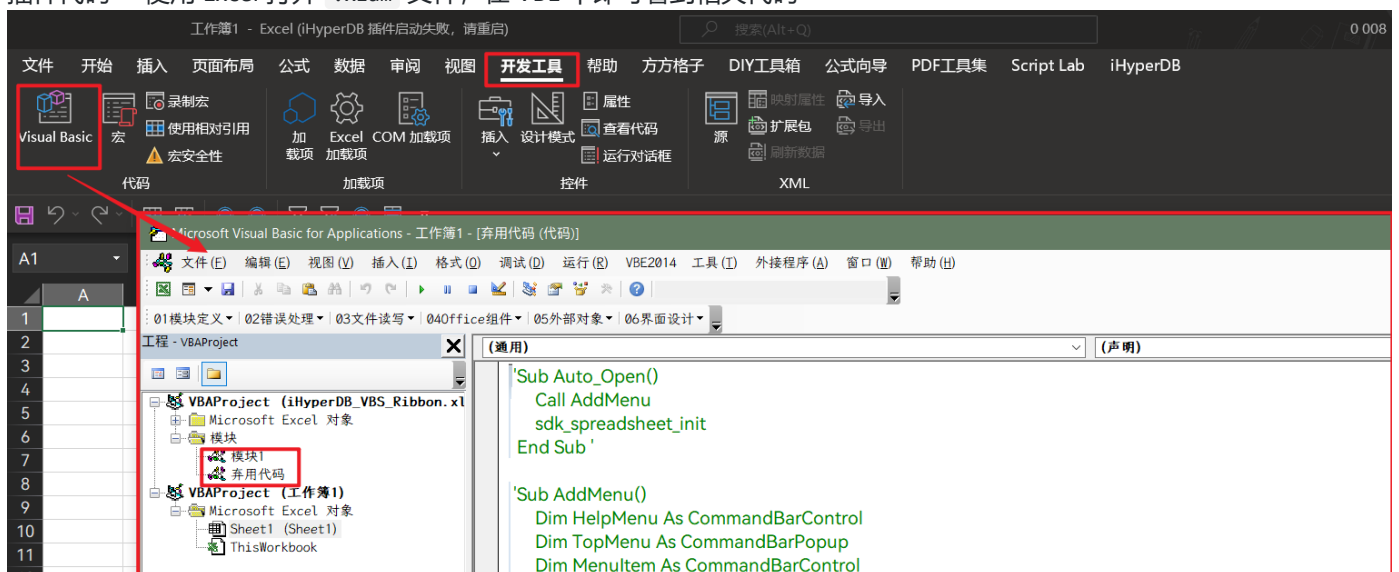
工作簿1 - Excel (iHyperDB 插件启动失败，请重启)

搜索(Alt+Q)

0 008

文件 开始 插入 页面布局 公式 数据 审阅 视图 开发工具 帮助 方方格子 DIY工具箱 公式向导 PDF工具集 Script Lab iHyperDB

Visual Basic 宏 录制宏 使用相对引用 宏安全性 代码

加载项 Excel 加载项 COM 加载项 加载项

插入 设计模式 属性 查看代码 运行对话框 控件

源 映射属性 扩展包 刷新数据 导入 导出 XML

A1

A

1 2 3 4 5 6 7 8 9 10 11

Microsoft Visual Basic for Applications - 工作簿1 - [弃用代码 (代码)]

文件(F) 编辑(E) 视图(V) 插入(I) 格式(O) 调试(D) 运行(R) VBE2014 工具(T) 外接程序(A) 窗口(W) 帮助(H)

01模块定义 02错误处理 03文件读写 04Office组件 05外部对象 06界面设计

工程 - VBAProject

VBAProject (iHyperDB_VBS_Ribbon.xl
Microsoft Excel 对象
模块
模块1
弃用代码
VBAProject (工作簿1)
Microsoft Excel 对象
Sheet1 (Sheet1)
ThisWorkbook

(通用)

(声明)

'Sub Auto_Open()
Call AddMenu
sdk_spreadsheet_init
End Sub '

'Sub AddMenu()
Dim HelpMenu As CommandBarControl
Dim TopMenu As CommandBarPopup
Dim MenuItem As CommandBarControl